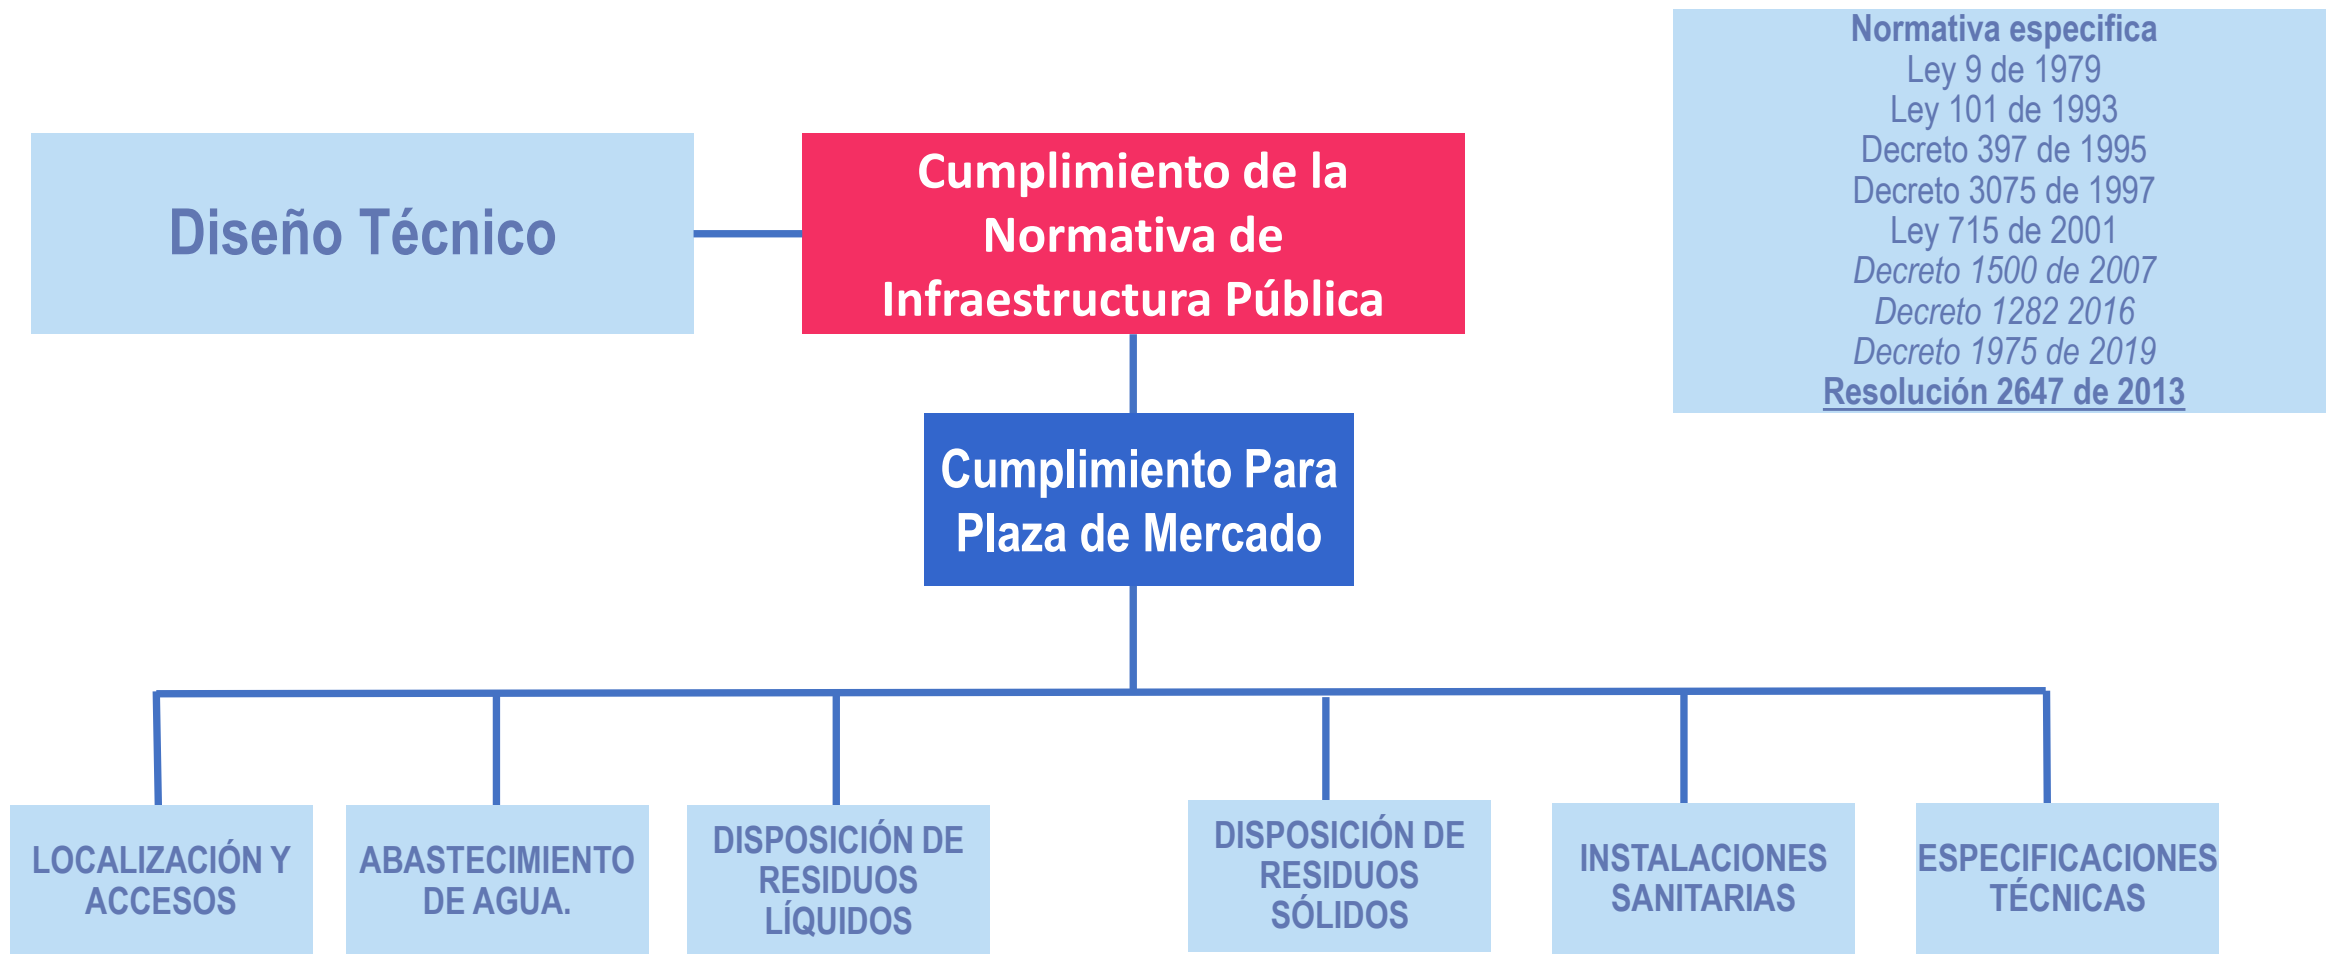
Diseño Técnico

Cumplimiento de la Normativa de Infraestructura Pública

Normativa especifica
Ley 9 de 1979
Ley 101 de 1993
Decreto 397 de 1995
Decreto 3075 de 1997
Ley 715 de 2001
Decreto 1500 de 2007
Decreto 1282 2016
Decreto 1975 de 2019
Resolución 2647 de 2013

Cumplimiento Para Plaza de Mercado

LOCALIZACIÓN Y ACCESOS

ABASTECIMIENTO DE AGUA.

DISPOSICIÓN DE RESIDUOS LÍQUIDOS

DISPOSICIÓN DE RESIDUOS SÓLIDOS

INSTALACIONES SANITARIAS

ESPECIFICACIONES TÉCNICAS